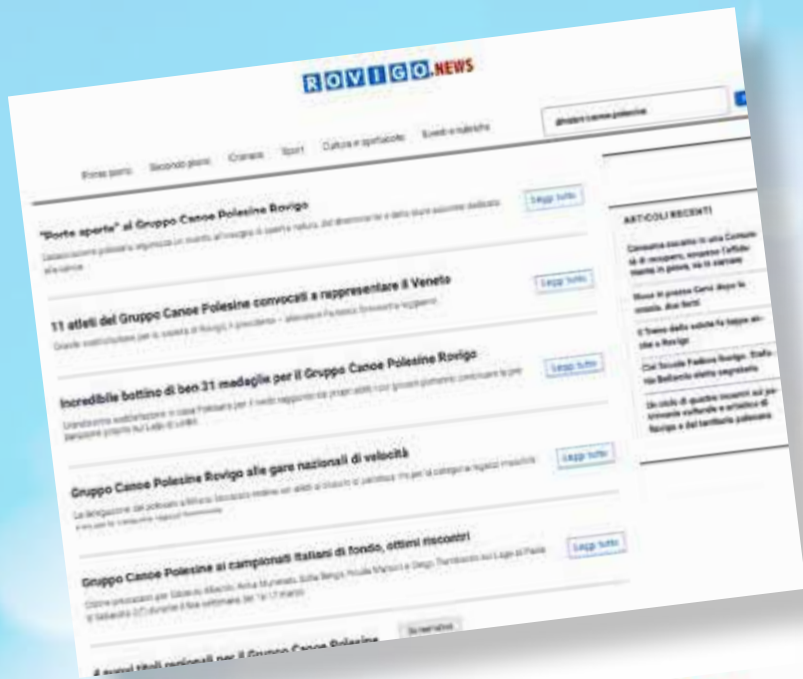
ROVIGO.NEWS

Primo piano  Secondo piano  Cronaca  Sport  Cultura e spettacolo  Eventi e rubriche

gruppo canoe polesine

"Porte aperte" al Gruppo Canoe Polesine Rovigo

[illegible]

Leggi tutto

11 atleti del Gruppo Canoe Polesine convocati a rappresentare il Veneto

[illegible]

Leggi tutto

Incredibile bottino di ben 31 medaglie per il Gruppo Canoe Polesine Rovigo

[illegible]

Leggi tutto

Gruppo Canoe Polesine Rovigo alle gare nazionali di velocità

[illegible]

Leggi tutto

Gruppo Canoe Polesine ai campionati italiani di fondo, ottimi riscontri

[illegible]

Leggi tutto

Successivo

4 nuovi titoli regionali per il Gruppo Canoe Polesine

ARTICOLI RECENTI

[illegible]

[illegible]

Il Treno della salute fa tappa anche a Rovigo

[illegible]

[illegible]